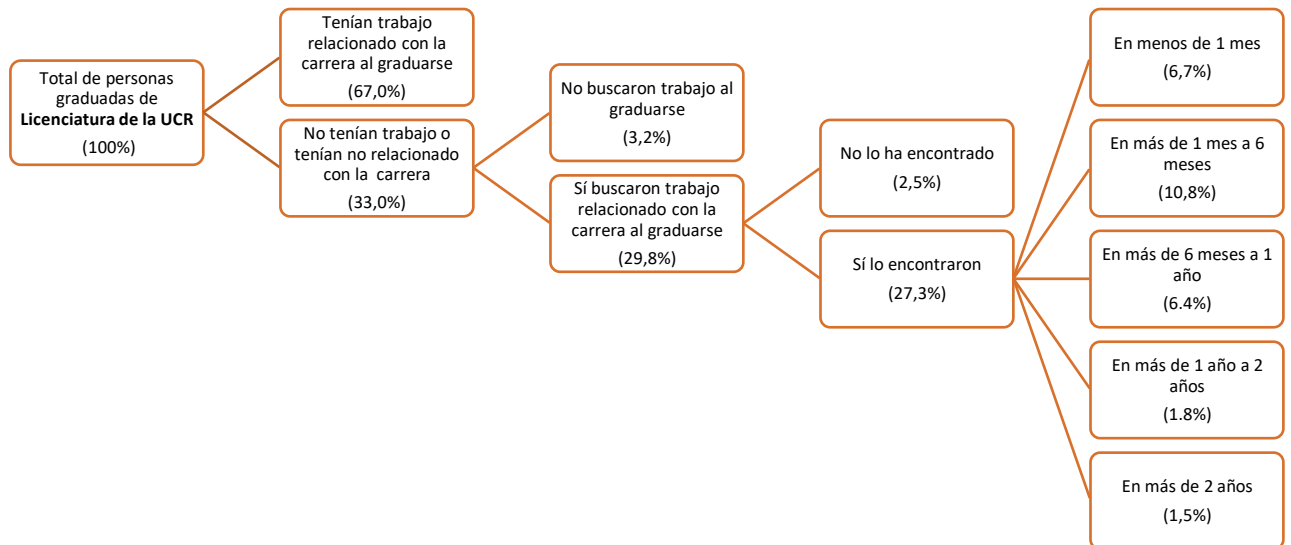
Total de personas graduadas de **Licenciatura de la UCR**
(100%)

Tenían trabajo relacionado con la carrera al graduarse
(67,0%)

No tenían trabajo o tenían no relacionado con la carrera
(33,0%)

No buscaron trabajo al graduarse
(3,2%)

Sí buscaron trabajo relacionado con la carrera al graduarse
(29,8%)

No lo ha encontrado
(2,5%)

Sí lo encontraron
(27,3%)

En menos de 1 mes
(6,7%)

En más de 1 mes a 6 meses
(10,8%)

En más de 6 meses a 1 año
(6.4%)

En más de 1 año a 2 años
(1.8%)

En más de 2 años
(1,5%)